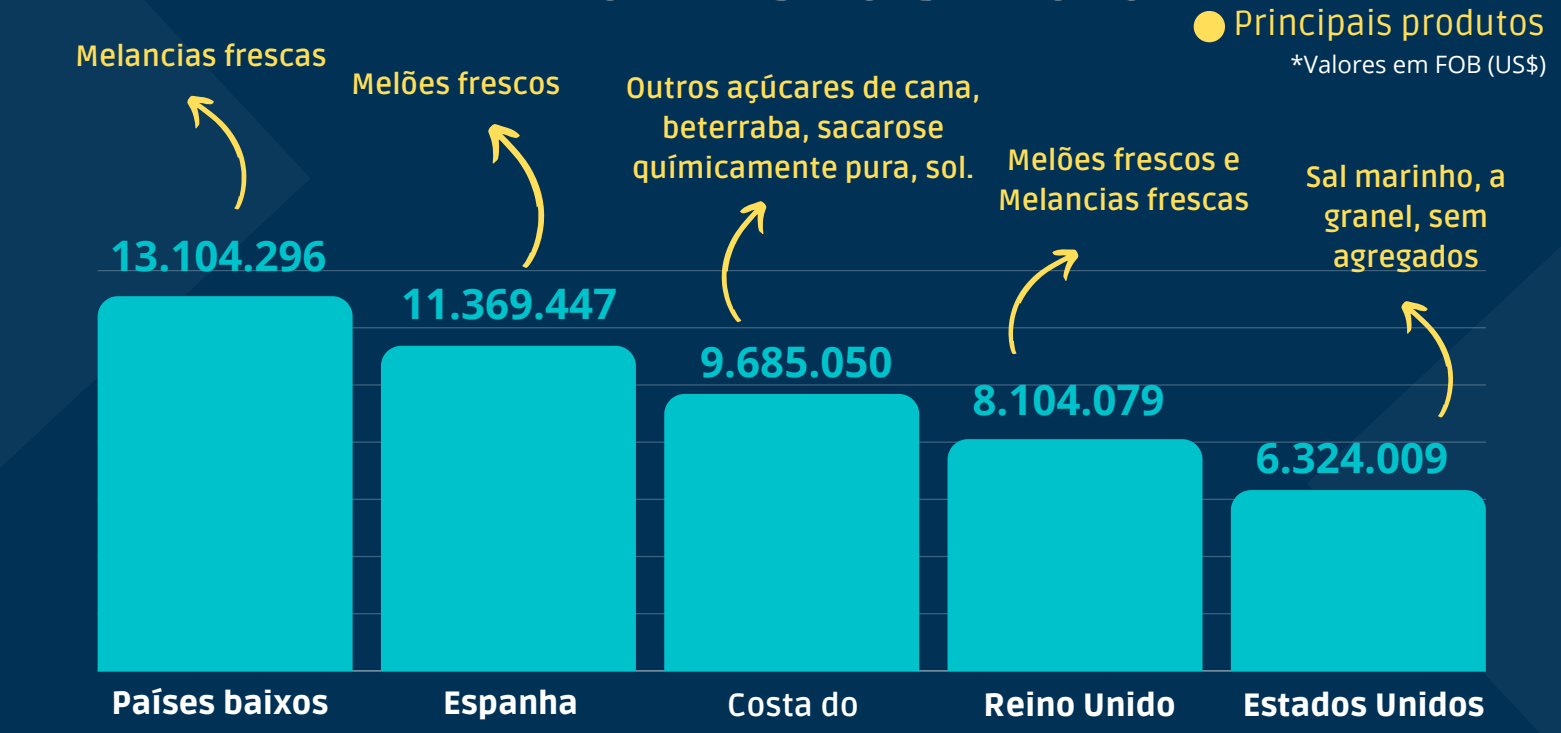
Principais produtos
*Valores em FOB (US$)

Melancias frescas
13.104.296
Países baixos

Melões frescos
11.369.447
Espanha

Outros açúcares de cana, beterraba, sacarose químicamente pura, sol.
9.685.050
Costa do

Melões frescos e Melancias frescas
8.104.079
Reino Unido

Sal marinho, a granel, sem agregados
6.324.009
Estados Unidos